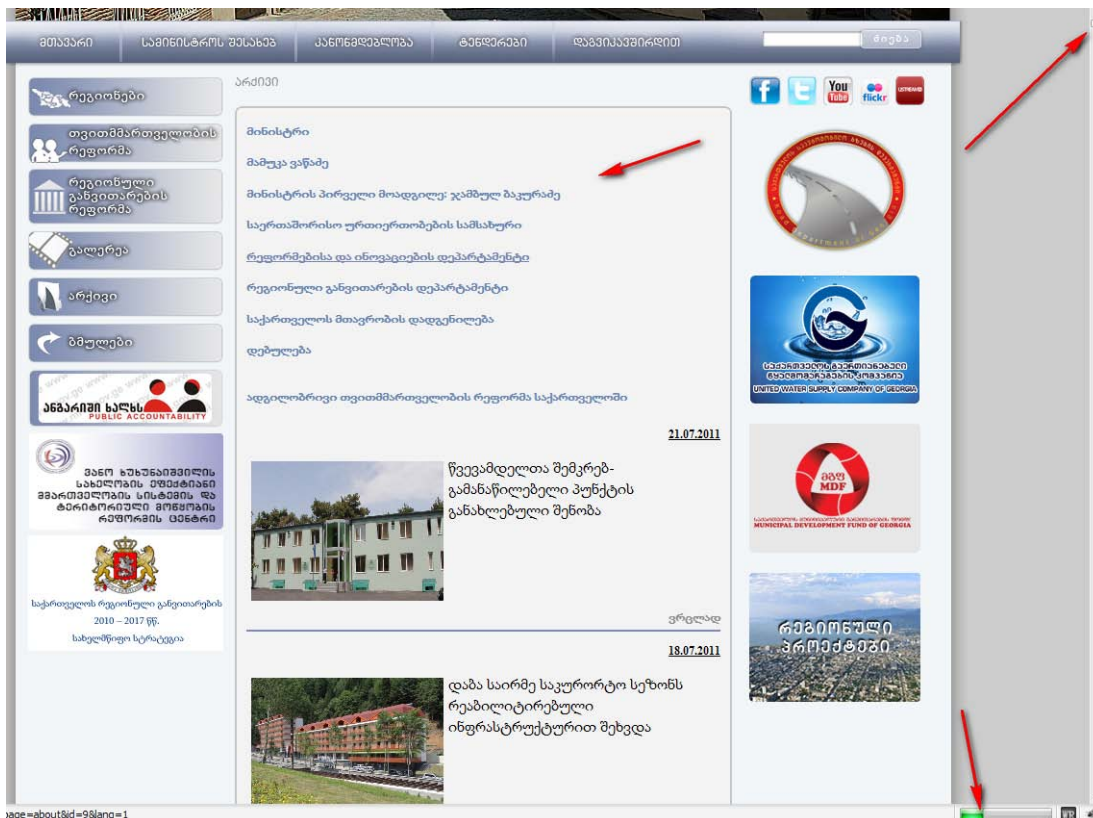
მთავარი სამინისტროს შესახებ კანონმდებლობა ტენდერები დაგვიკავშირდით ძიება

რეგიონები
თვითმმართველობის რეფორმა
რეგიონული განვითარების რეფორმა
გალერეა
არქივი
ბმულები
ანგარიში ხალხს PUBLIC ACCOUNTABILITY
ვანო ხუხუნაიშვილის სახელობის ეფექტიანი მმართველობის სისტემის და ტერიტორიული მოწყობის რეფორმის ცენტრი
საქართველოს რეგიონული განვითარების 2010 – 2017 წწ. სახელმწიფო სტრატეგია

არქივი

მინისტრი

მამუკა ვაწაძე

მინისტრის პირველი მოადგილე: ჯემბულ ბაკურაძე

საერთაშორისო ურთიერთობების სამსახური

რეფორმებისა და ინოვაციების დეპარტამენტი

რეგიონული განვითარების დეპარტამენტი

საქართველოს მთავრობის დადგენილება

დებულება

ადგილობრივი თვითმმართველობის რეფორმა საქართველოში

21.07.2011

წყევამდელთა შემკრებ-გამანაწილებელი პუნქტის განახლებული შენობა

ვრცლად

18.07.2011

დაბა საირმე საკურორტო სეზონს რეაბილიტირებული ინფრასტრუქტურით შეხვდა

You Tube flickr USTREAM

საქართველოს გაერთიანებული წყალმომარაგების კომპანია UNITED WATER SUPPLY COMPANY OF GEORGIA

მგფ MDF MUNICIPAL DEVELOPMENT FUND OF GEORGIA

რეგიონული პროექტები

page=about&id=9&lang=1